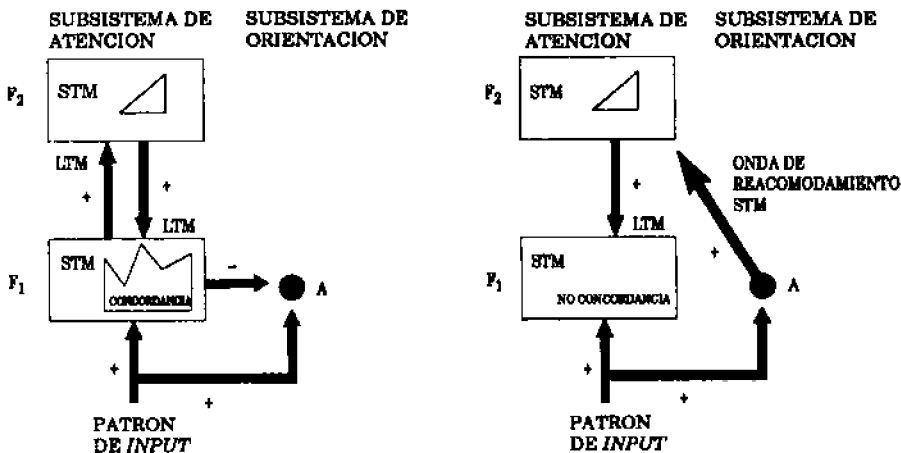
SUBSISTEMA DE ATENCION

SUBSISTEMA DE ORIENTACION

$F_2$

STM

LTM

+

+

LTM

$F_1$

STM

CONCORDANCIA

-

A

+

+

PATRON DE *INPUT*

SUBSISTEMA DE ATENCION

SUBSISTEMA DE ORIENTACION

$F_2$

STM

ONDA DE REACOMODAMIENTO STM

+

LTM

$F_1$

STM

NO CONCORDANCIA

+

A

+

+

PATRON DE *INPUT*